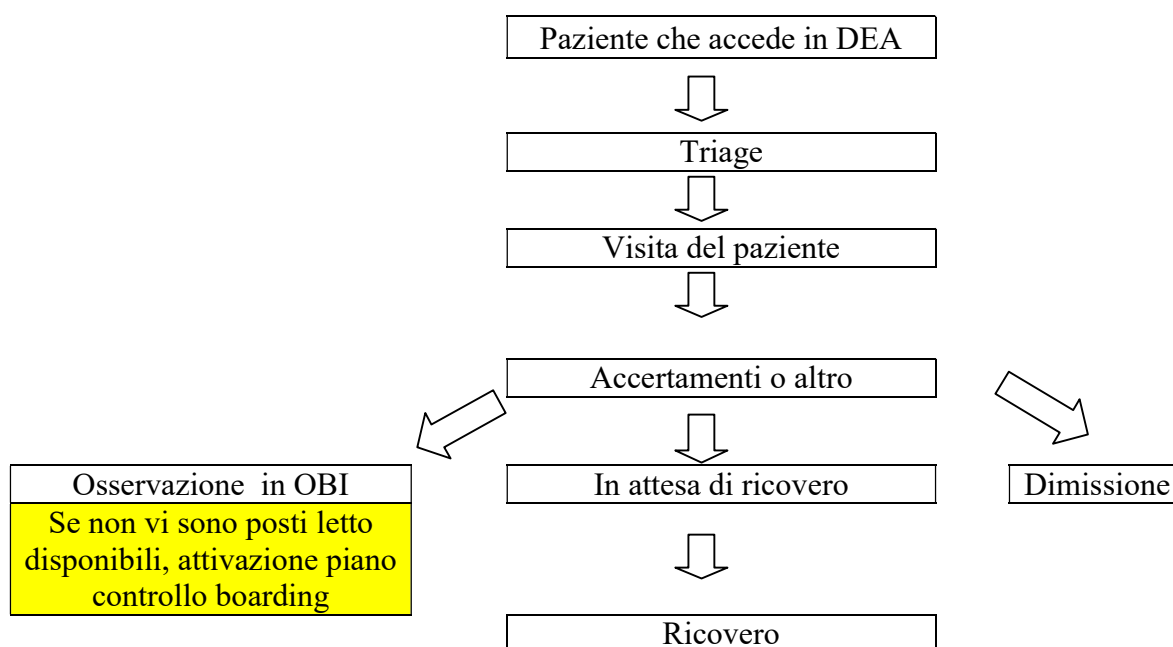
Paziente che accede in DEA

Triage

Visita del paziente

Accertamenti o altro

Osservazione in OBI

Se non vi sono posti letto disponibili, attivazione piano controllo boarding

In attesa di ricovero

Dimissione

Ricovero